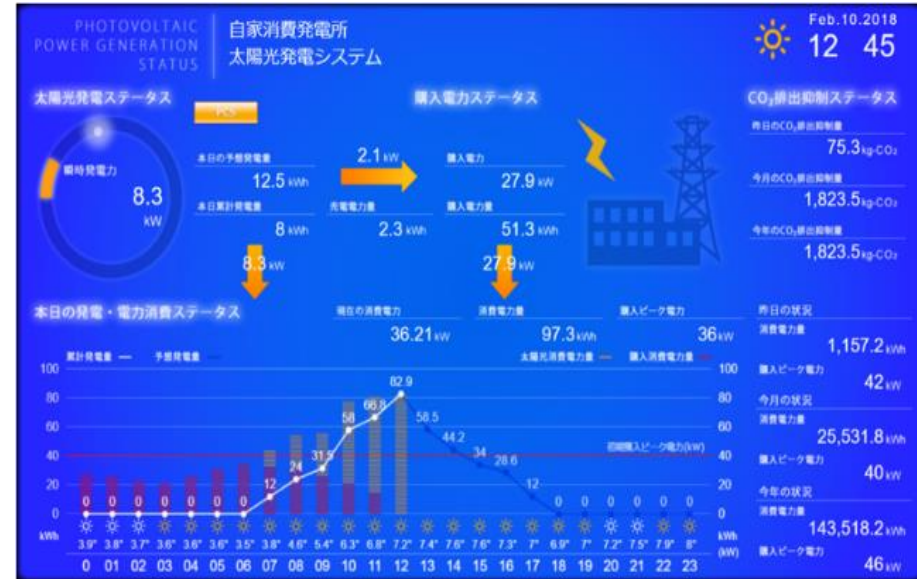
PHOTOVOLTAIC POWER GENERATION STATUS

自家消費発電所
太陽光発電システム

Feb.10.2018
12 45

太陽光発電ステータス

PCS

瞬時発電力
8.3
kW

本日の予想発電量
12.5 kWh
本日累計発電量
8 kWh

2.1 kW
充電電力量
2.3 kWh

購入電力ステータス
購入電力
27.9 kW
購入電力量
51.3 kWh

CO₂排出抑制ステータス
昨日のCO₂排出抑制量
75.3 kg-CO₂
今月のCO₂排出抑制量
1,823.5 kg-CO₂
今年のCO₂排出抑制量
1,823.5 kg-CO₂

8.3 kW
27.9 kW

本日の発電・電力消費ステータス
現在の消費電力
36.21 kW
消費電力量
97.3 kWh
購入ピーク電力
36 kW

累計発電量 — 予想発電量 —
太陽光消費電力量 — 購入消費電力量 —

100
80
60
40
20
0
kWh

0 0 0 0 0 0 0 12 24 31.5 58 66.8 82.9 58.5 44.2 34 28.6 12 0 0 0 0 0 0

前期購入ピーク電力(kW)

100
80
60
40
20
0
kWh
(kW)

3.9° 3.8° 3.7° 3.6° 3.6° 3.6° 3.5° 3.8° 4.6° 5.4° 6.3° 6.8° 7.2° 7.4° 7.6° 7.6° 7.3° 7° 6.9° 7° 7.2° 7.5° 7.9° 8°

0 01 02 03 04 05 06 07 08 09 10 11 12 13 14 15 16 17 18 19 20 21 22 23

昨日の状況
消費電力量
1,157.2 kWh
購入ピーク電力
42 kW
今月の状況
消費電力量
25,531.8 kWh
購入ピーク電力
40 kW
今年の状況
消費電力量
143,518.2 kWh
購入ピーク電力
46 kW